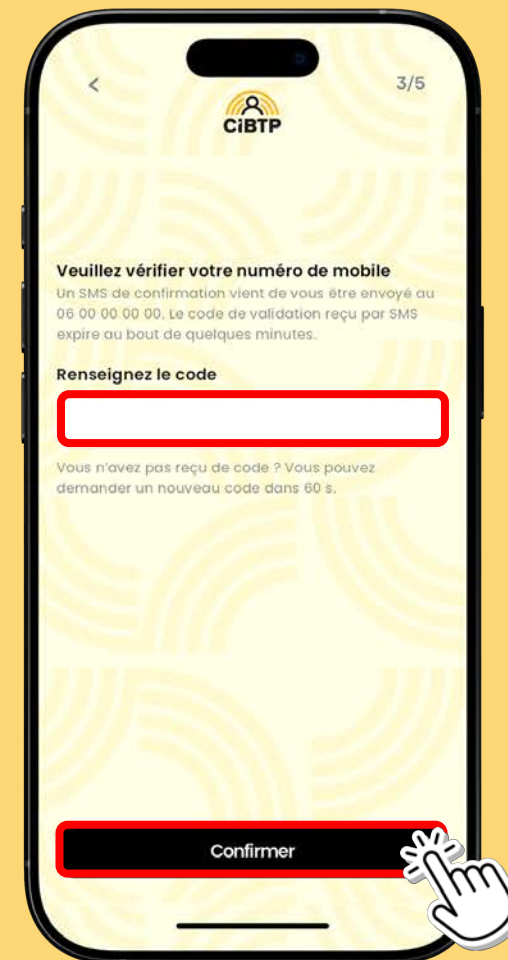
<

3/5

CiBTP

Veuillez vérifier votre numéro de mobile

Un SMS de confirmation vient de vous être envoyé au 06 00 00 00 00. Le code de validation reçu par SMS expire au bout de quelques minutes.

Renseignez le code

Vous n'avez pas reçu de code ? Vous pouvez demander un nouveau code dans 60 s.

Confirmer